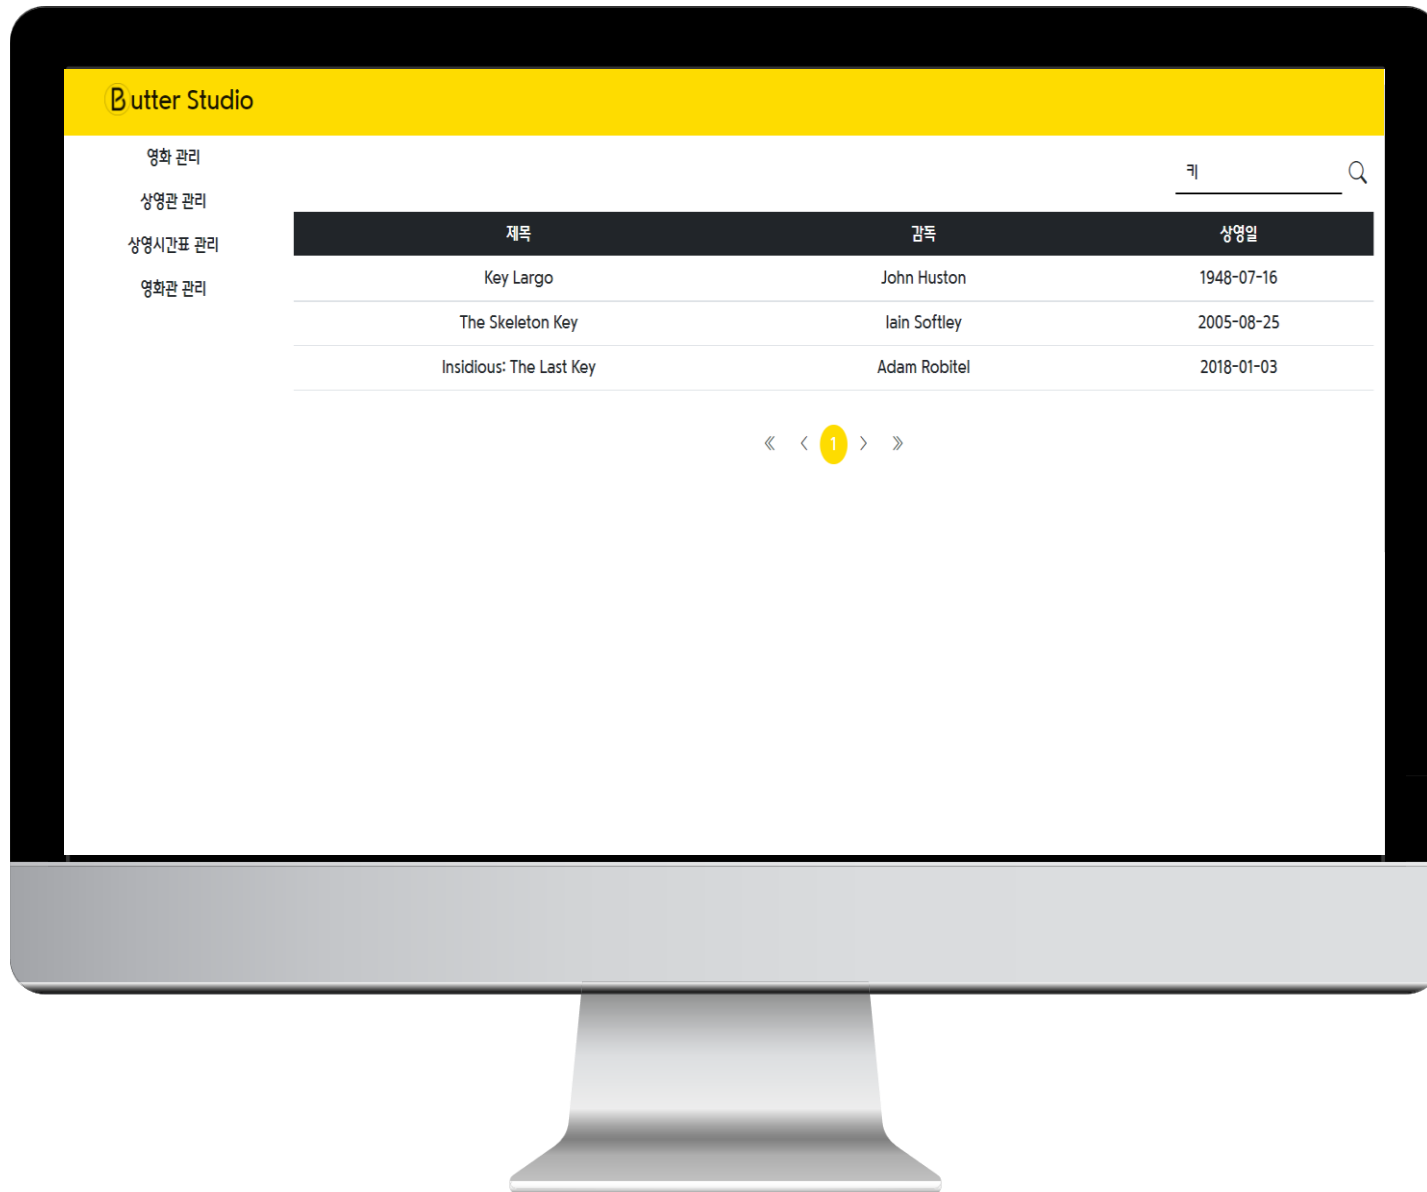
Butter Studio

영화 관리
상영관 관리
상영시간표 관리
영화관 관리

키

| 제목 | 감독 | 상영일 |
|---|---|---|
| Key Largo | John Huston | 1948-07-16 |
| The Skeleton Key | Iain Softley | 2005-08-25 |
| Insidious: The Last Key | Adam Robitel | 2018-01-03 |

« ‹ 1 › »